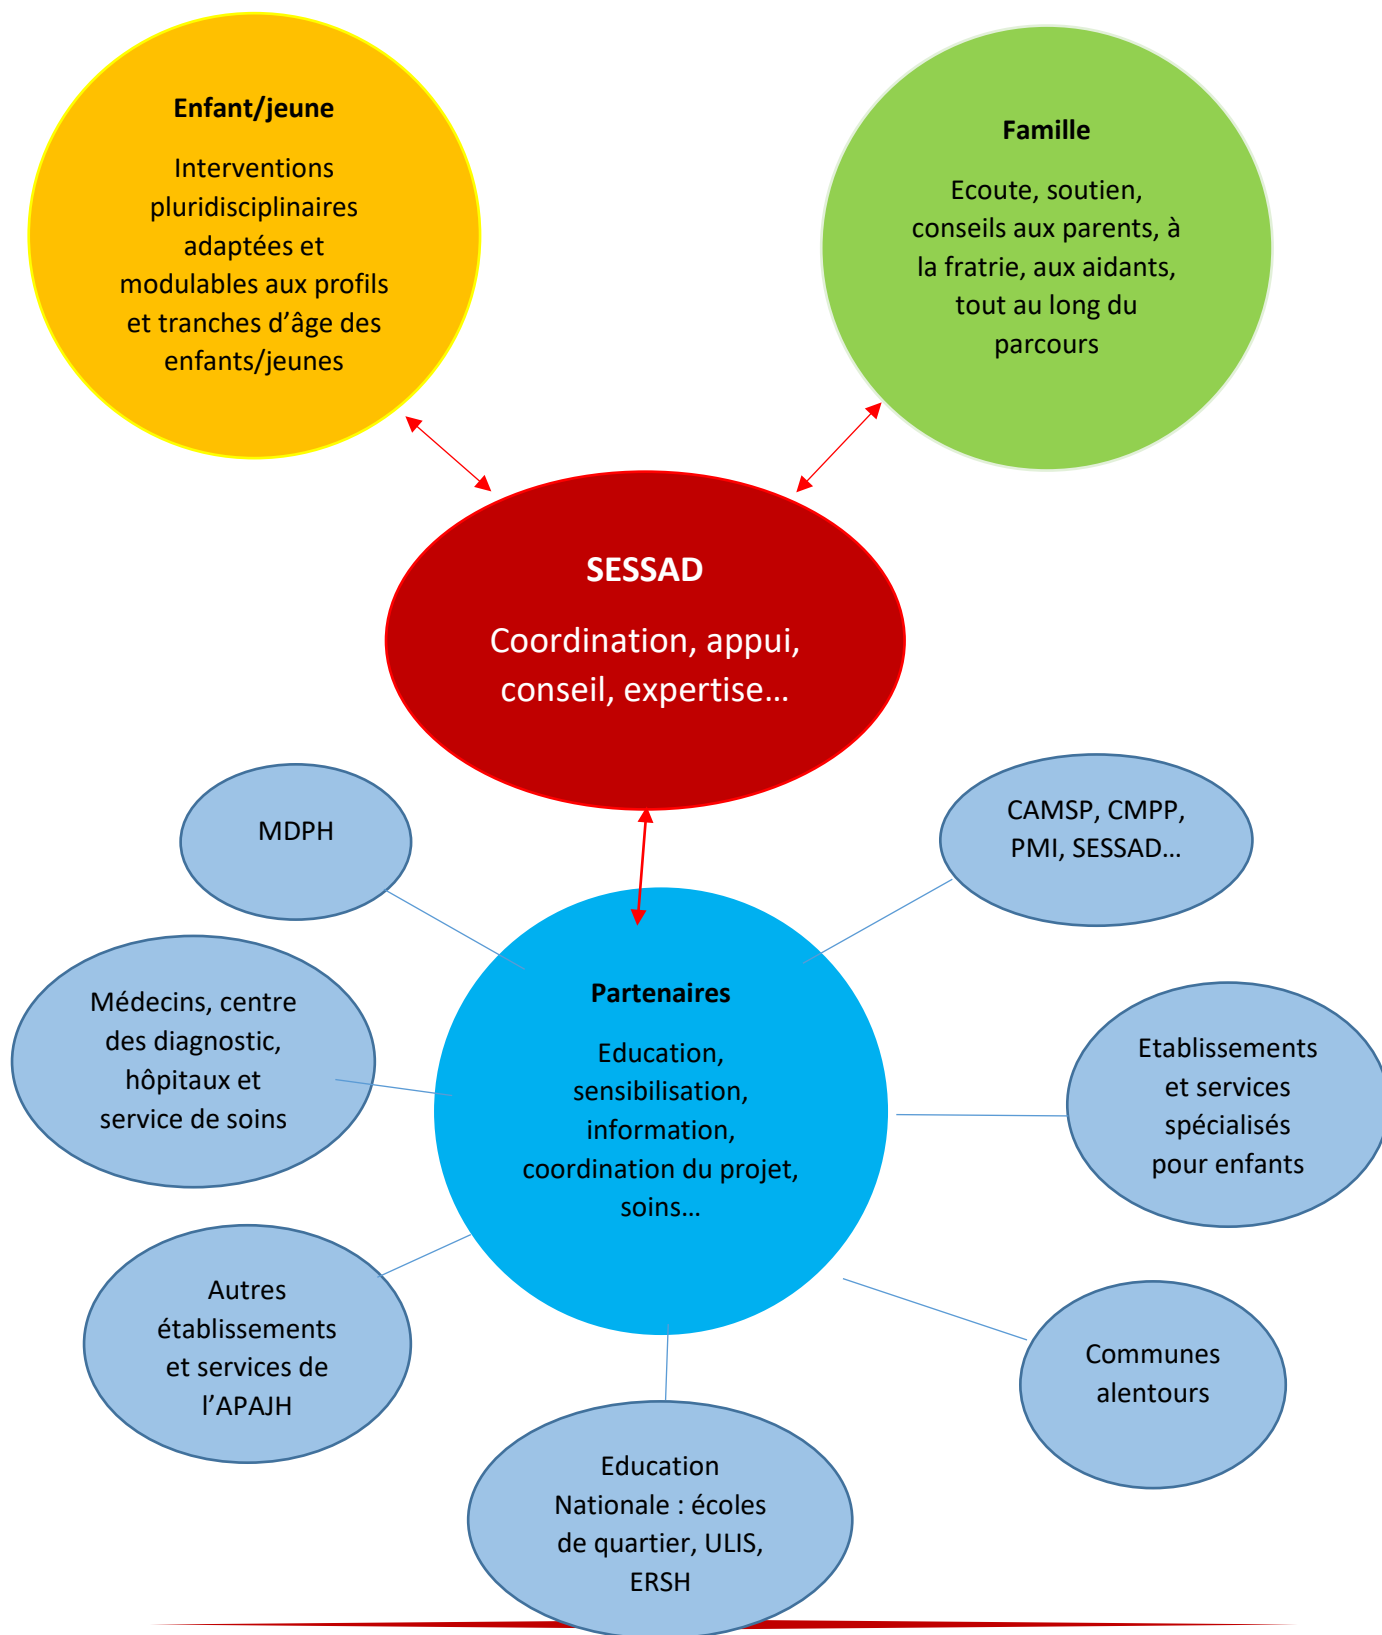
**Enfant/jeune**

Interventions pluridisciplinaires adaptées et modulables aux profils et tranches d’âge des enfants/jeunes

**Famille**

Ecoute, soutien, conseils aux parents, à la fratrie, aux aidants, tout au long du parcours

**SESSAD**

Coordination, appui, conseil, expertise…

MDPH

CAMSP, CMPP, PMI, SESSAD…

**Partenaires**

Education, sensibilisation, information, coordination du projet, soins…

Médecins, centre des diagnostic, hôpitaux et service de soins

Etablissements et services spécialisés pour enfants

Autres établissements et services de l’APAJH

Communes alentours

Education Nationale : écoles de quartier, ULIS, ERSH